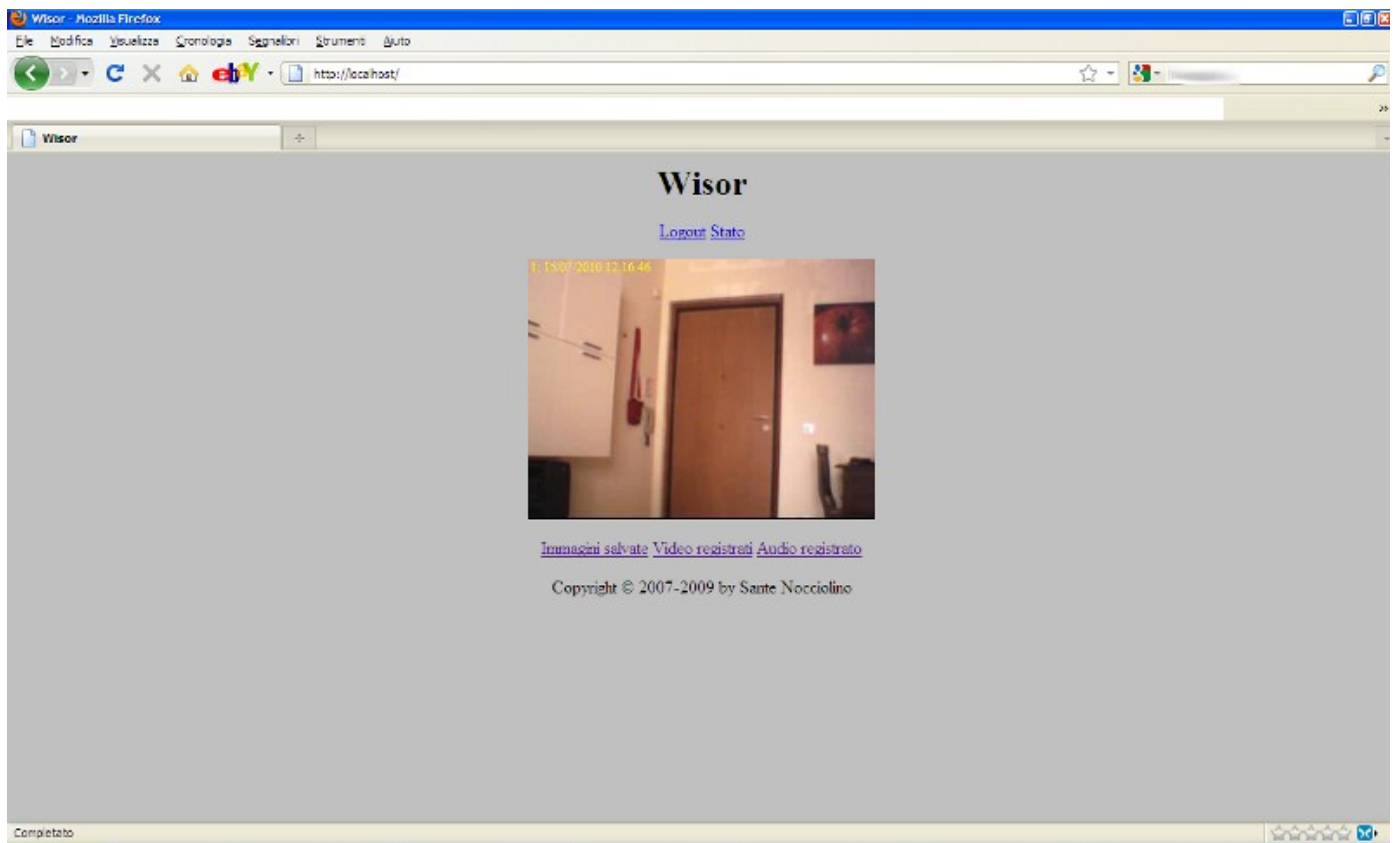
Wisor - Mozilla Firefox

File Modifica Visualizza Cronologia Segnalibri Strumenti Aiuto

http://localhost/

Wisor

Wisor

Logout Stato

1: 15/07/2010 12:16:46

Immagini salvate Video registrati Audio registrato

Copyright © 2007-2009 by Sante Nocciolino

Completato